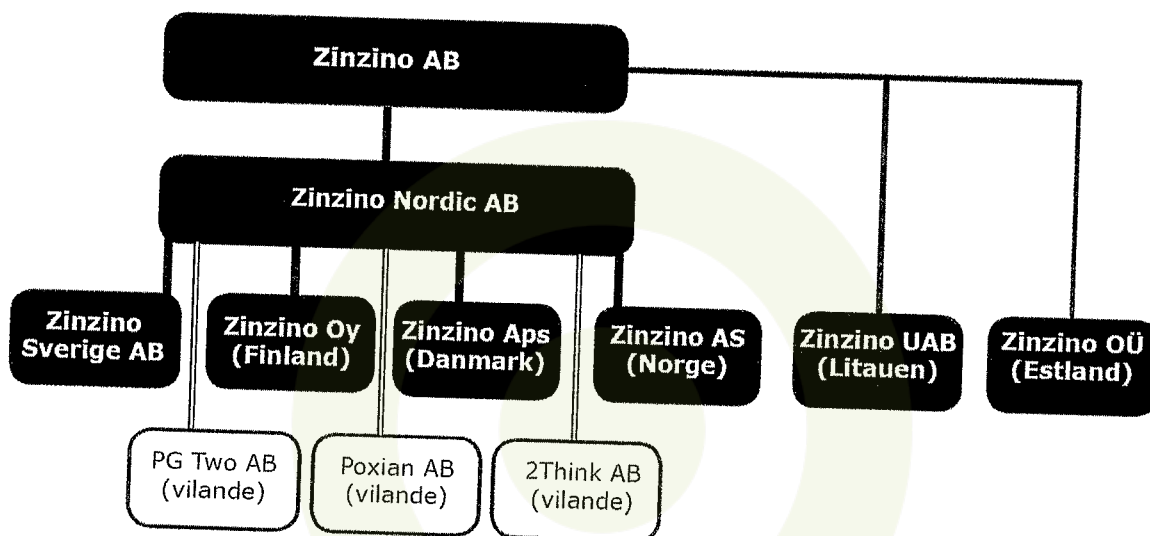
Zinzino AB

Zinzino Nordic AB

Zinzino Sverige AB

Zinzino Oy (Finland)

Zinzino Aps (Danmark)

Zinzino AS (Norge)

Zinzino UAB (Litauen)

Zinzino OÜ (Estland)

PG Two AB (vilande)

Poxian AB (vilande)

2Think AB (vilande)